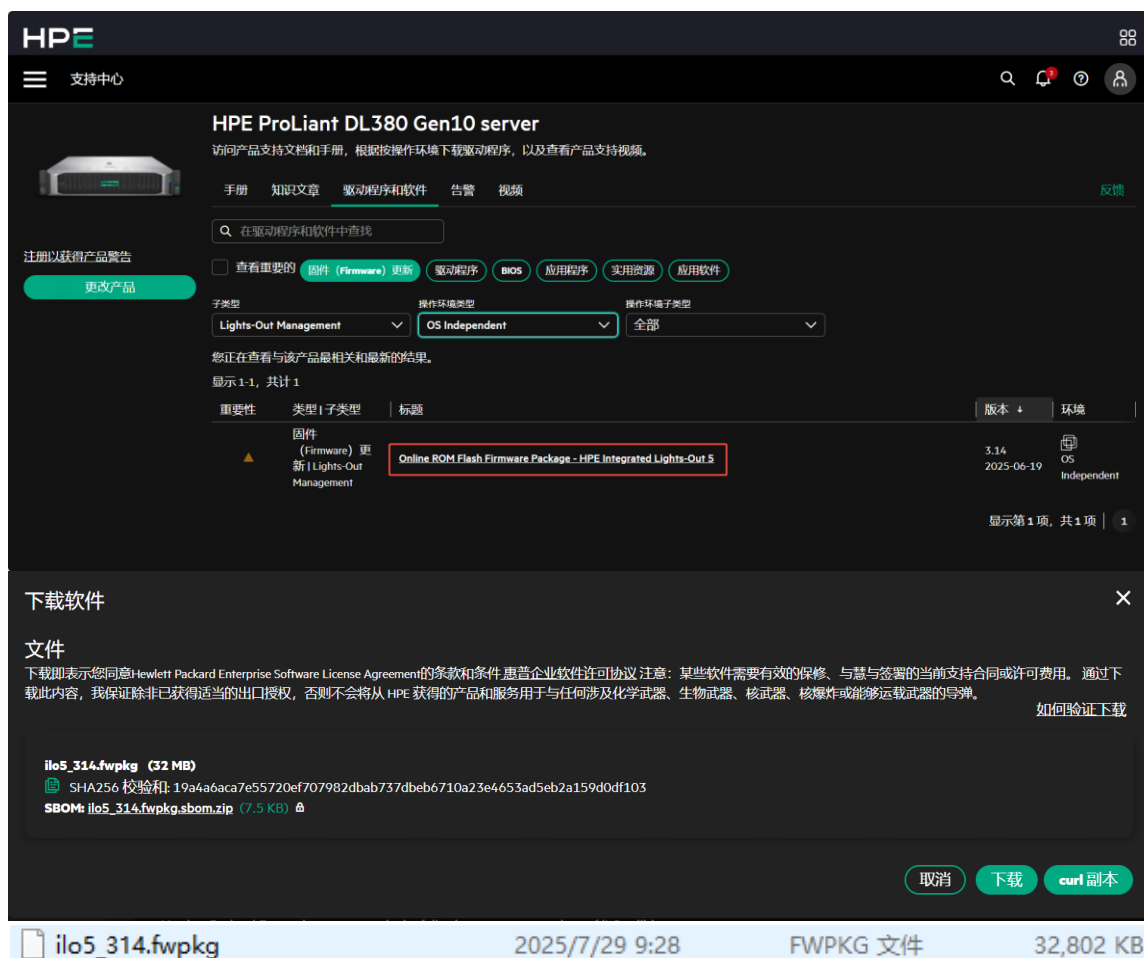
HPE

支持中心

HPE ProLiant DL380 Gen10 server

访问产品支持文档和手册，根据按操作环境下载驱动程序，以及查看产品支持视频。

手册 知识文章 驱动程序和软件 告警 视频

反馈

在驱动程序和软件中查找

注册以获得产品警告

更改产品

查看重要的 固件（Firmware）更新 驱动程序 BIOS 应用程序 实用资源 应用软件

子类型
Lights-Out Management

操作环境类型
OS Independent

操作环境子类型
全部

您正在查看与该产品最相关和最新的结果。

显示 1-1，共计 1

| 重要性 | 类型 \| 子类型 | 标题 | 版本 ↓ | 环境 |
|---|---|---|---|---|
| ▲ | 固件（Firmware）更新 \| Lights-Out Management | Online ROM Flash Firmware Package - HPE Integrated Lights-Out 5 | 3.14 2025-06-19 | OS Independent |

显示第 1 项，共 1 项 | 1

下载软件

文件

下载即表示您同意Hewlett Packard Enterprise Software License Agreement的条款和条件 惠普企业软件许可协议 注意：某些软件需要有效的保修、与慧与签署的当前支持合同或许可费用。通过下载此内容，我保证除非已获得适当的出口授权，否则不会将从 HPE 获得的产品和服务用于与任何涉及化学武器、生物武器、核武器、核爆炸或能够运载武器的导弹。

如何验证下载

ilo5_314.fwpkg (32 MB)
SHA256 校验和: 19a4a6aca7e55720ef707982dbab737dbeb6710a23e4653ad5eb2a159d0df103
SBOM: ilo5_314.fwpkg.sbom.zip (7.5 KB)

取消 下载 curl 副本

ilo5_314.fwpkg 2025/7/29 9:28 FWPKG 文件 32,802 KB